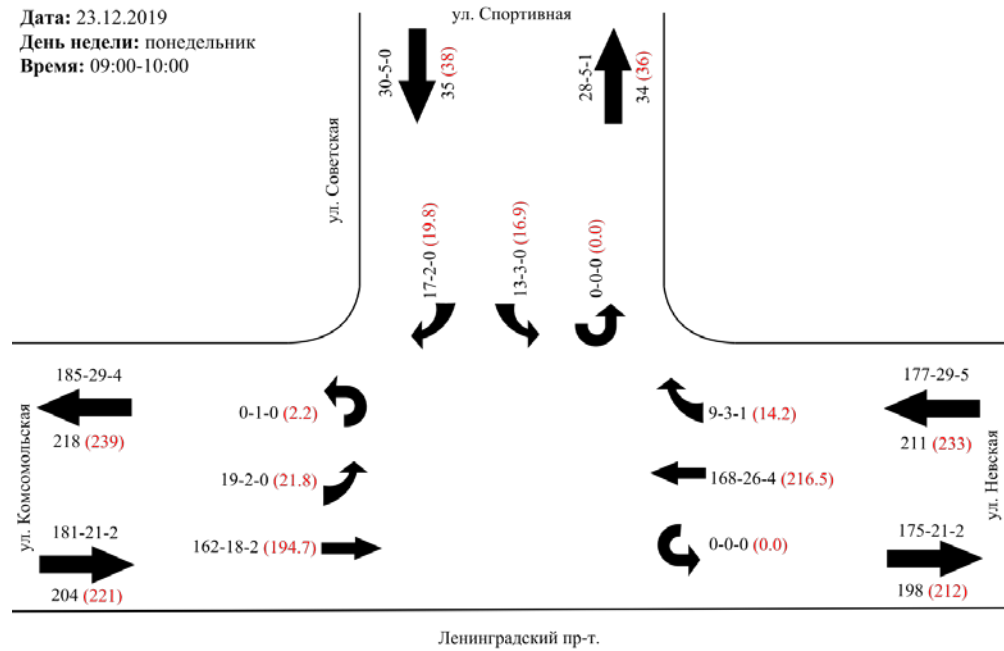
**Дата:** 23.12.2019
**День недели:** понедельник
**Время:** 09:00-10:00

ул. Спортивная

30-5-0
35 (38)

28-5-1
34 (36)

ул. Советская

17-2-0 (19.8)

13-3-0 (16.9)

0-0-0 (0.0)

185-29-4
218 (239)

ул. Комсомольская

0-1-0 (2.2)

19-2-0 (21.8)

181-21-2
204 (221)

162-18-2 (194.7)

9-3-1 (14.2)

168-26-4 (216.5)

0-0-0 (0.0)

177-29-5
211 (233)

ул. Невская

175-21-2
198 (212)

Ленинградский пр-т.